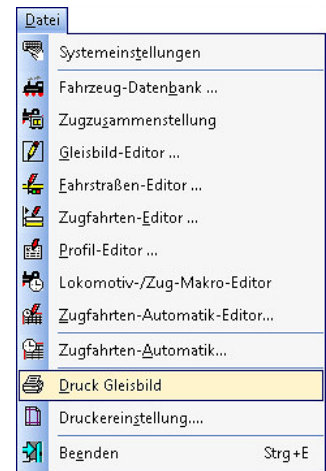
Datei

Systemeinstellungen

Fahrzeug-Datenbank ...

Zugzusammenstellung

Gleisbild-Editor ...

Fahrstraßen-Editor ...

Zugfahrten-Editor ...

Profil-Editor ...

Lokomotiv-/Zug-Makro-Editor

Zugfahrten-Automatik-Editor...

Zugfahrten-Automatik...

Druck Gleisbild

Druckereinstellung....

Beenden Strg+E